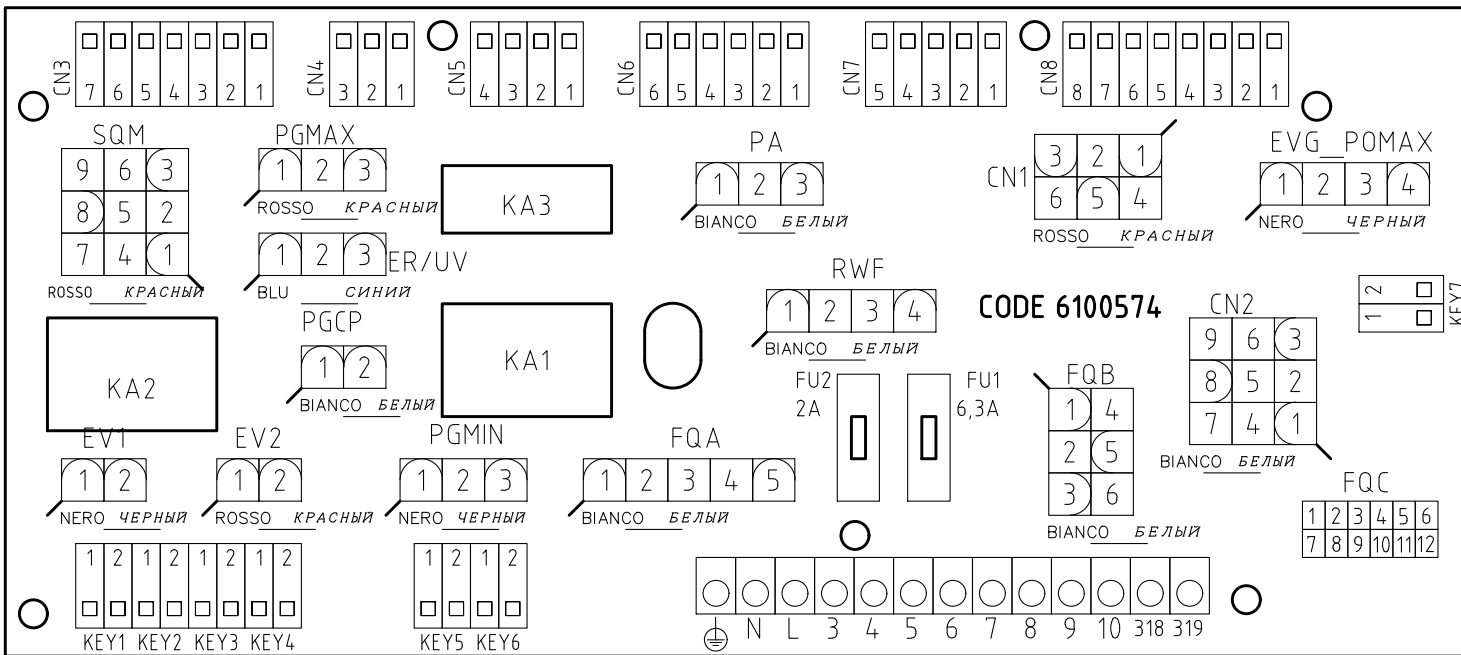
CN3 7 6 5 4 3 2 1
CN4 3 2 1
CN5 4 3 2 1
CN6 6 5 4 3 2 1
CN7 5 4 3 2 1
CN8 8 7 6 5 4 3 2 1

SQM
9 6 3
8 5 2
7 4 1
ROSSO КРАСНЫЙ

PGMAX
1 2 3
ROSSO КРАСНЫЙ

1 2 3 ER/UV
BLU СИНИЙ

KA3

PA
1 2 3
BIANCO БЕЛЫЙ

CN1
3 2 1
6 5 4
ROSSO КРАСНЫЙ

EVG_POMAX
1 2 3 4
NERO ЧЕРНЫЙ

RWF
1 2 3 4
BIANCO БЕЛЫЙ

CODE 6100574

2 1 KEY7

PGCP
1 2
BIANCO БЕЛЫЙ

KA1

KA2

CN2
9 6 3
8 5 2
7 4 1
BIANCO БЕЛЫЙ

FU2
2A

FU1
6,3A

FQB
1 4
2 5
3 6
BIANCO БЕЛЫЙ

EV1
1 2
NERO ЧЕРНЫЙ

EV2
1 2
ROSSO КРАСНЫЙ

PGMIN
1 2 3
NERO ЧЕРНЫЙ

FQA
1 2 3 4 5
BIANCO БЕЛЫЙ

FQC
| 1 | 2 | 3 | 4 | 5 | 6 |
|---|---|---|---|---|---|
| 7 | 8 | 9 | 10 | 11 | 12 |

1 2 1 2 1 2 1 2
KEY1 KEY2 KEY3 KEY4

1 2 1 2
KEY5 KEY6

N L 3 4 5 6 7 8 9 10 318 319